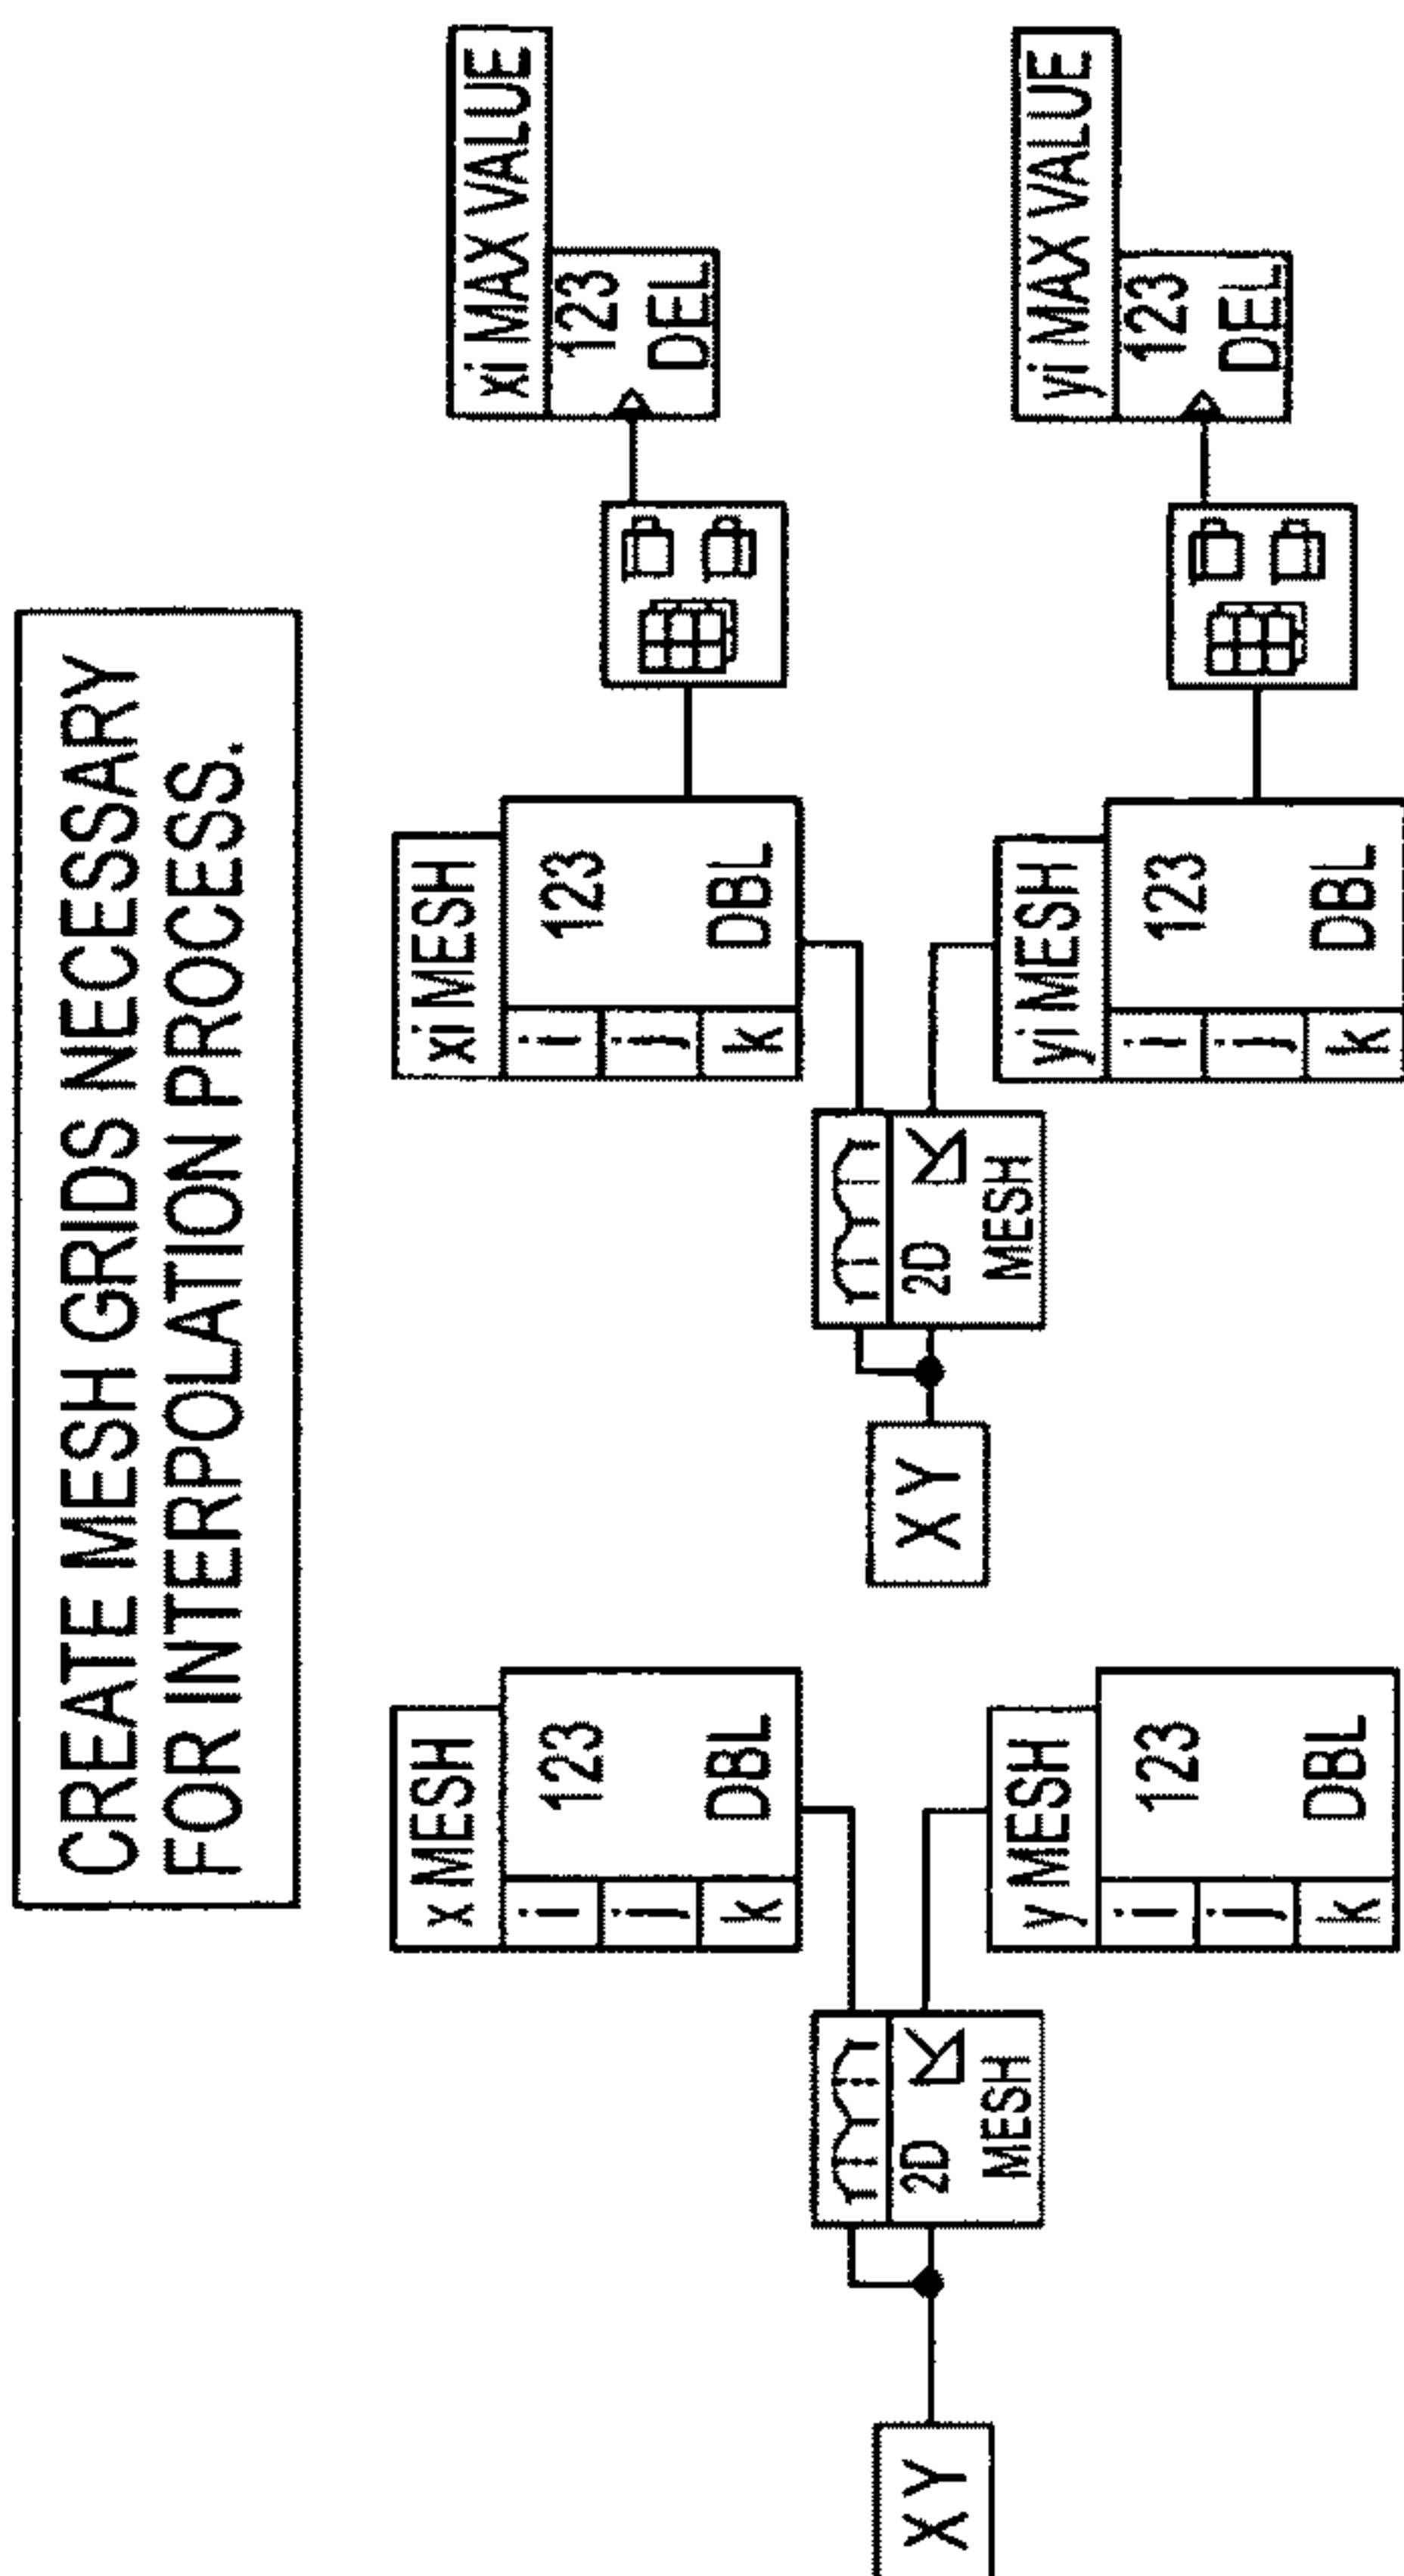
CREATE MESH GRIDS NECESSARY FOR INTERPOLATION PROCESS.

xi MAX VALUE
123
DEL

yi MAX VALUE
123
DEL

xi MESH
123
DBL
i
j
k

yi MESH
123
DBL
i
j
k

2D
MESH

XY

x MESH
123
DBL
i
j
k

y MESH
123
DBL
i
j
k

2D
MESH

XY